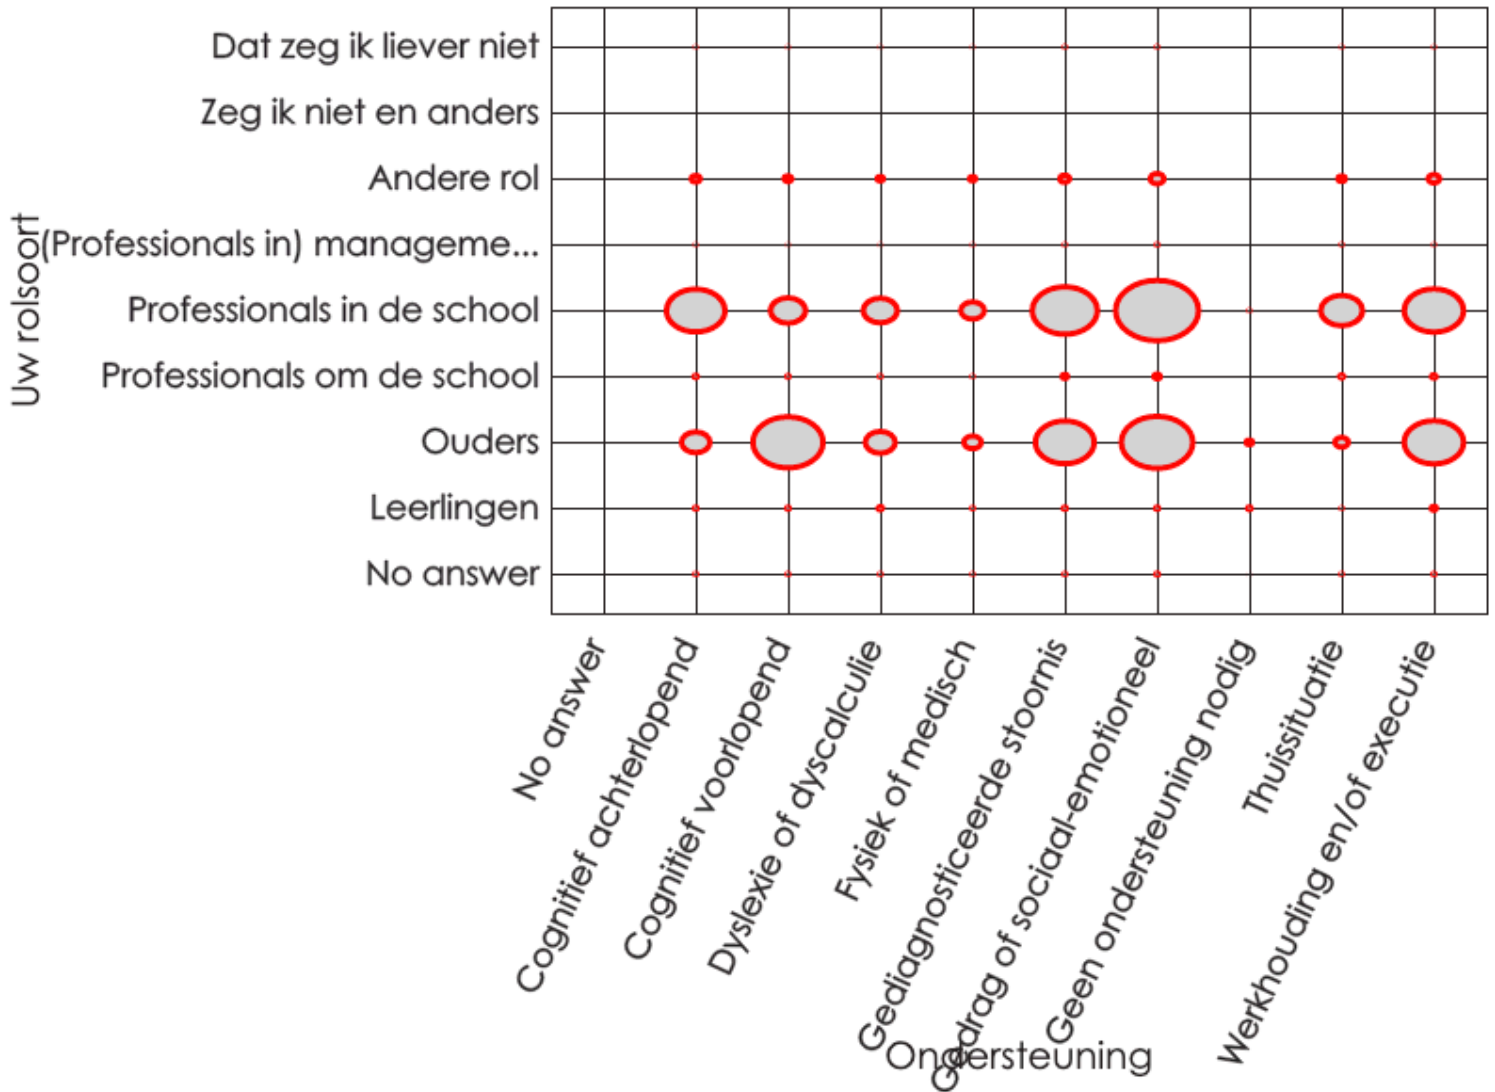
Uw rolsoort

Dat zeg ik liever niet
Zeg ik niet en anders
Andere rol
(Professionals in) manageme...
Professionals in de school
Professionals om de school
Ouders
Leerlingen
No answer

No answer
Cognitief achterlopend
Cognitief voorlopend
Dyslexie of dyscalculie
Fysiek of medisch
Gediagnosticeerde stoornis
Gedrag of sociaal-emotioneel
Geen ondersteuning nodig
Thuissituatie
Werkhouding en/of executie

Ondersteuning